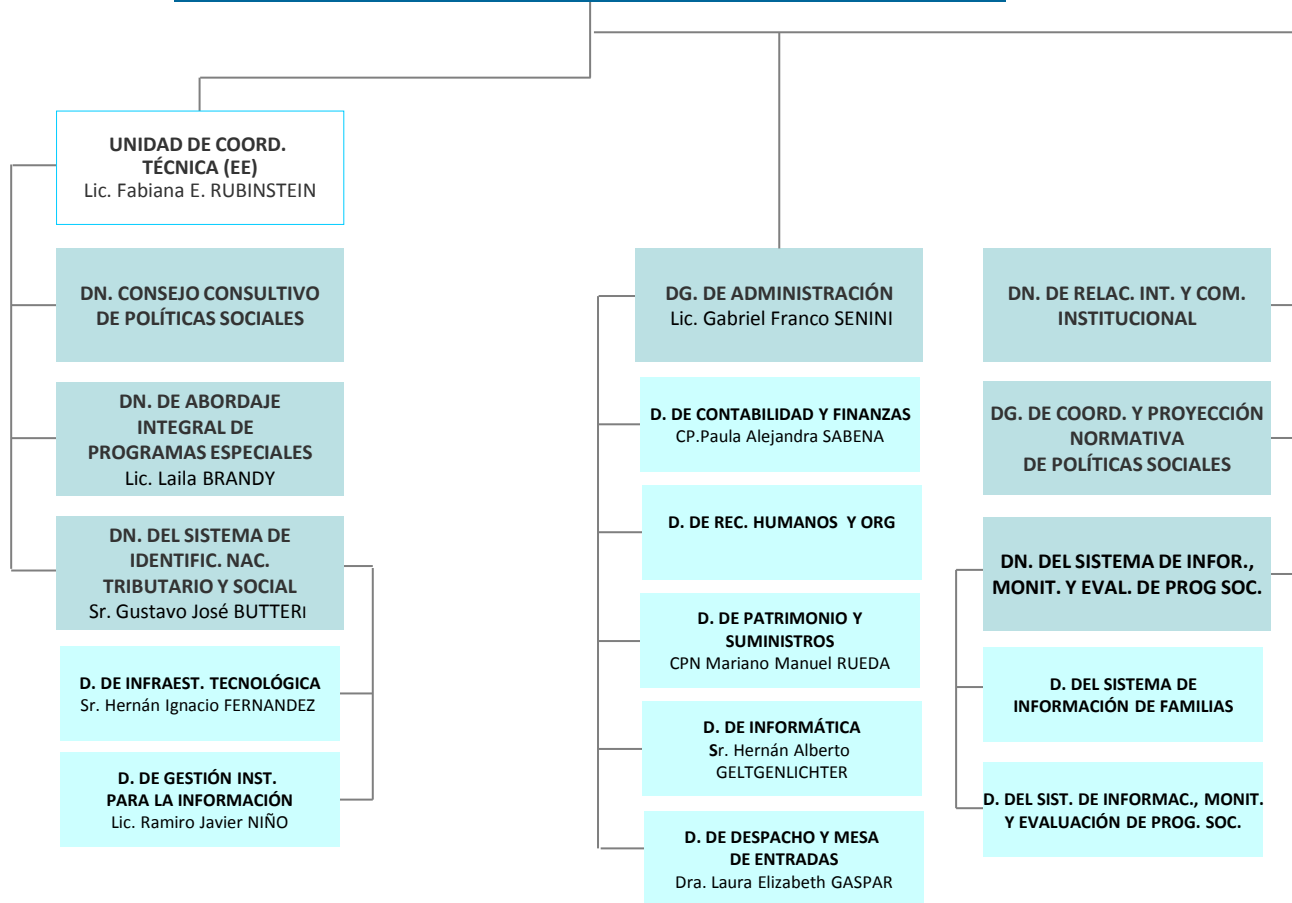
UNIDAD DE COORD. TÉCNICA (EE)
Lic. Fabiana E. RUBINSTEIN

DN. CONSEJO CONSULTIVO DE POLÍTICAS SOCIALES

DN. DE ABORDAJE INTEGRAL DE PROGRAMAS ESPECIALES
Lic. Laila BRANDY

DN. DEL SISTEMA DE IDENTIFIC. NAC. TRIBUTARIO Y SOCIAL
Sr. Gustavo José BUTTERI

D. DE INFRAEST. TECNOLÓGICA
Sr. Hernán Ignacio FERNANDEZ

D. DE GESTIÓN INST. PARA LA INFORMACIÓN
Lic. Ramiro Javier NIÑO

DG. DE ADMINISTRACIÓN
Lic. Gabriel Franco SENINI

D. DE CONTABILIDAD Y FINANZAS
CP.Paula Alejandra SABENA

D. DE REC. HUMANOS Y ORG

D. DE PATRIMONIO Y SUMINISTROS
CPN Mariano Manuel RUEDA

D. DE INFORMÁTICA
Sr. Hernán Alberto GELTGENLICHTER

D. DE DESPACHO Y MESA DE ENTRADAS
Dra. Laura Elizabeth GASPAR

DN. DE RELAC. INT. Y COM. INSTITUCIONAL

DG. DE COORD. Y PROYECCIÓN NORMATIVA DE POLÍTICAS SOCIALES

DN. DEL SISTEMA DE INFOR., MONIT. Y EVAL. DE PROG SOC.

D. DEL SISTEMA DE INFORMACIÓN DE FAMILIAS

D. DEL SIST. DE INFORMAC., MONIT. Y EVALUACIÓN DE PROG. SOC.